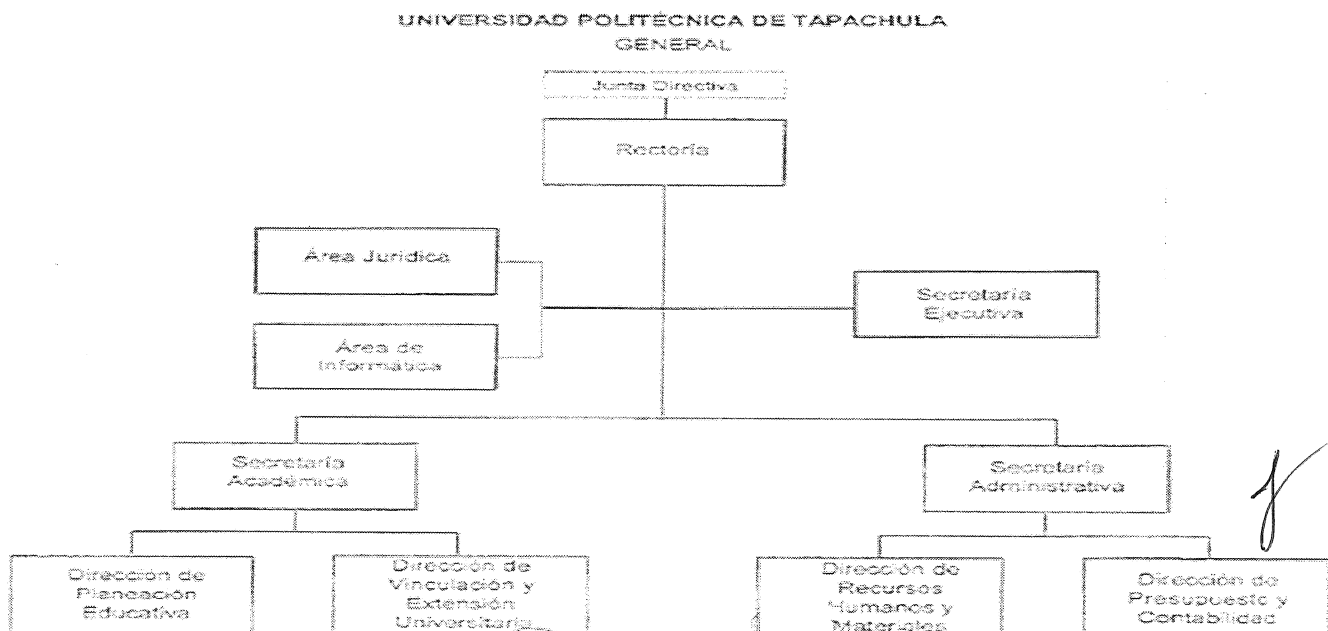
UNIVERSIDAD POLITÉCNICA DE TAPACHULA
GENERAL

Junta Directiva

Rectoría

Área Jurídica

Área de Informática

Secretaría Ejecutiva

Secretaría Académica

Secretaría Administrativa

Dirección de Planeación Educativa

Dirección de Vinculación y Extensión Universitaria

Dirección de Recursos Humanos y Materiales

Dirección de Presupuesto y Contabilidad